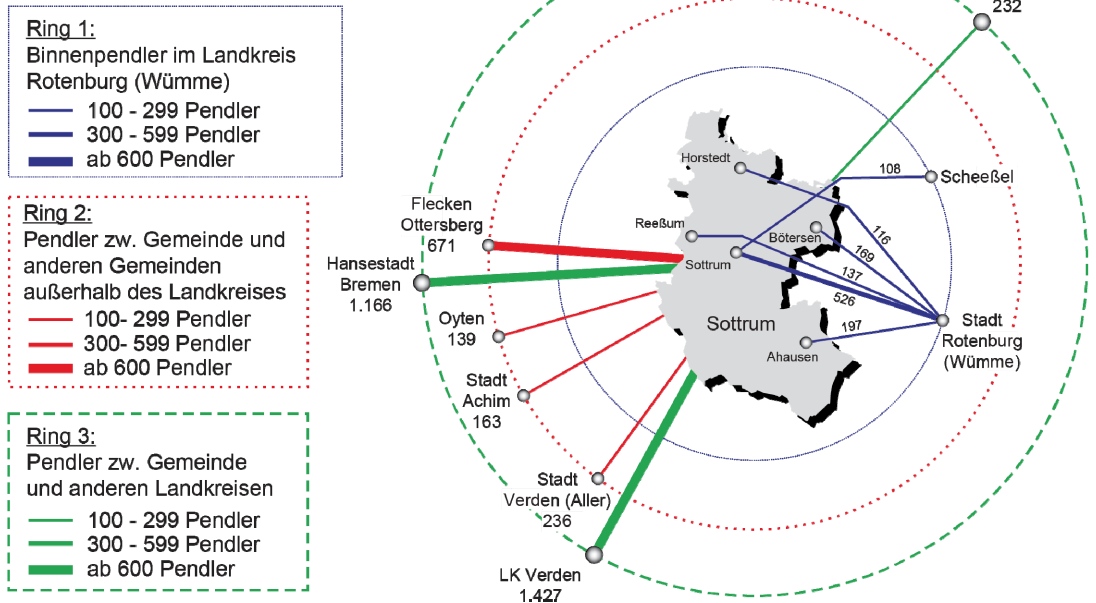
Ring 1:
Binnenpendler im Landkreis Rotenburg (Wümme)
100 - 299 Pendler
300 - 599 Pendler
ab 600 Pendler

Ring 2:
Pendler zw. Gemeinde und anderen Gemeinden außerhalb des Landkreises
100- 299 Pendler
300- 599 Pendler
ab 600 Pendler

Ring 3:
Pendler zw. Gemeinde und anderen Landkreisen
100 - 299 Pendler
300 - 599 Pendler
ab 600 Pendler

232
Horstedt
108
Scheeßel
Flecken Ottersberg 671
Reeßum
Bötersen
116
169
Hansestadt Bremen 1.166
Sottrum
137
526
Oyten 139
Sottrum
197
Stadt Rotenburg (Wümme)
Ahausen
Stadt Achim 163
Stadt Verden (Aller) 236
LK Verden 1.427